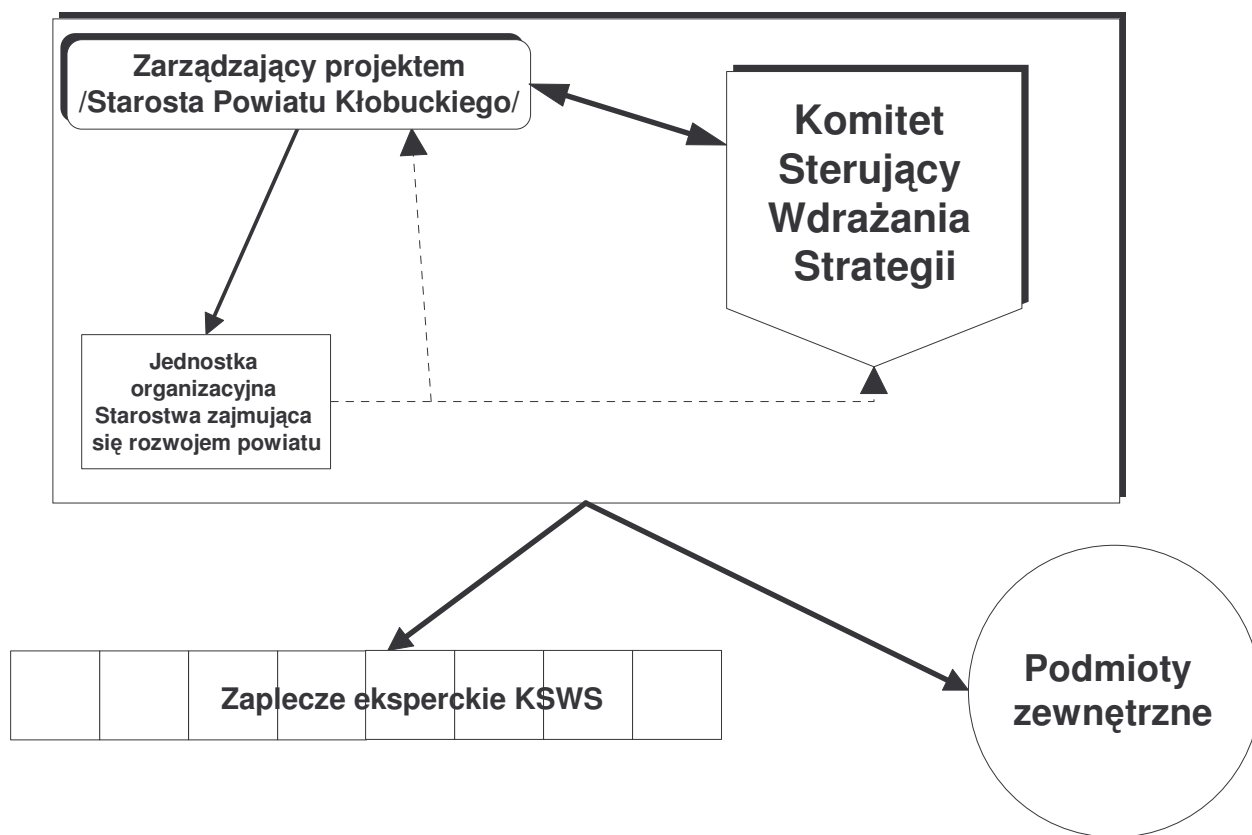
Zarządzający projektem /Starosta Powiatu Kłobuckiego/

Komitet Sterujący Wdrażania Strategii

Jednostka organizacyjna Starostwa zajmująca się rozwojem powiatu

Zaplecze eksperckie KSWS

Podmioty zewnętrzne